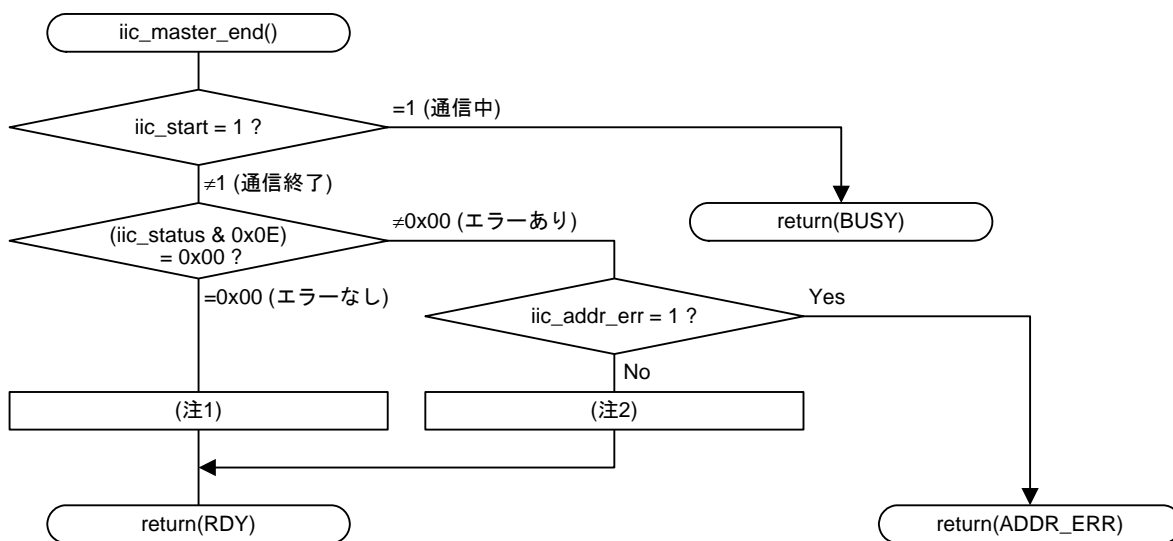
iic_master_end()

iic_start = 1 ?

=1 (通信中)

return(BUSY)

≠1 (通信終了)

(iic_status & 0x0E) = 0x00 ?

≠0x00 (エラーあり)

=0x00 (エラーなし)

iic_addr_err = 1 ?

Yes

No

(注1)

(注2)

return(RDY)

return(ADDR_ERR)